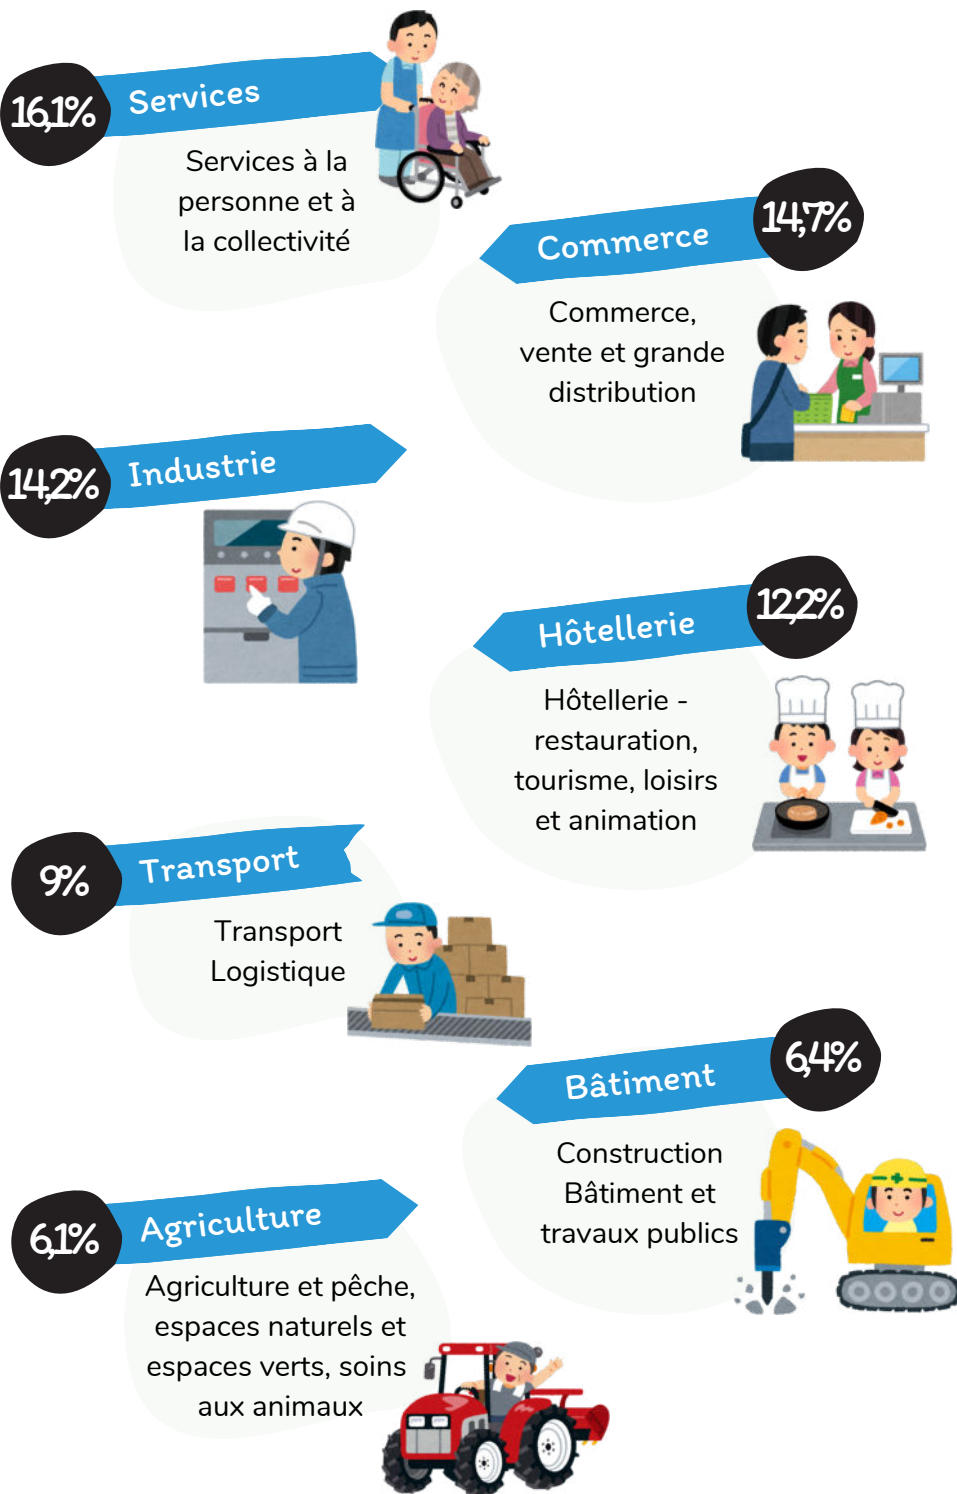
16,1% Services

Services à la personne et à la collectivité

Commerce 14,7%

Commerce, vente et grande distribution

14,2% Industrie

Hôtellerie 12,2%

Hôtellerie - restauration, tourisme, loisirs et animation

9% Transport

Transport Logistique

Bâtiment 6,4%

Construction Bâtiment et travaux publics

6,1% Agriculture

Agriculture et pêche, espaces naturels et espaces verts, soins aux animaux